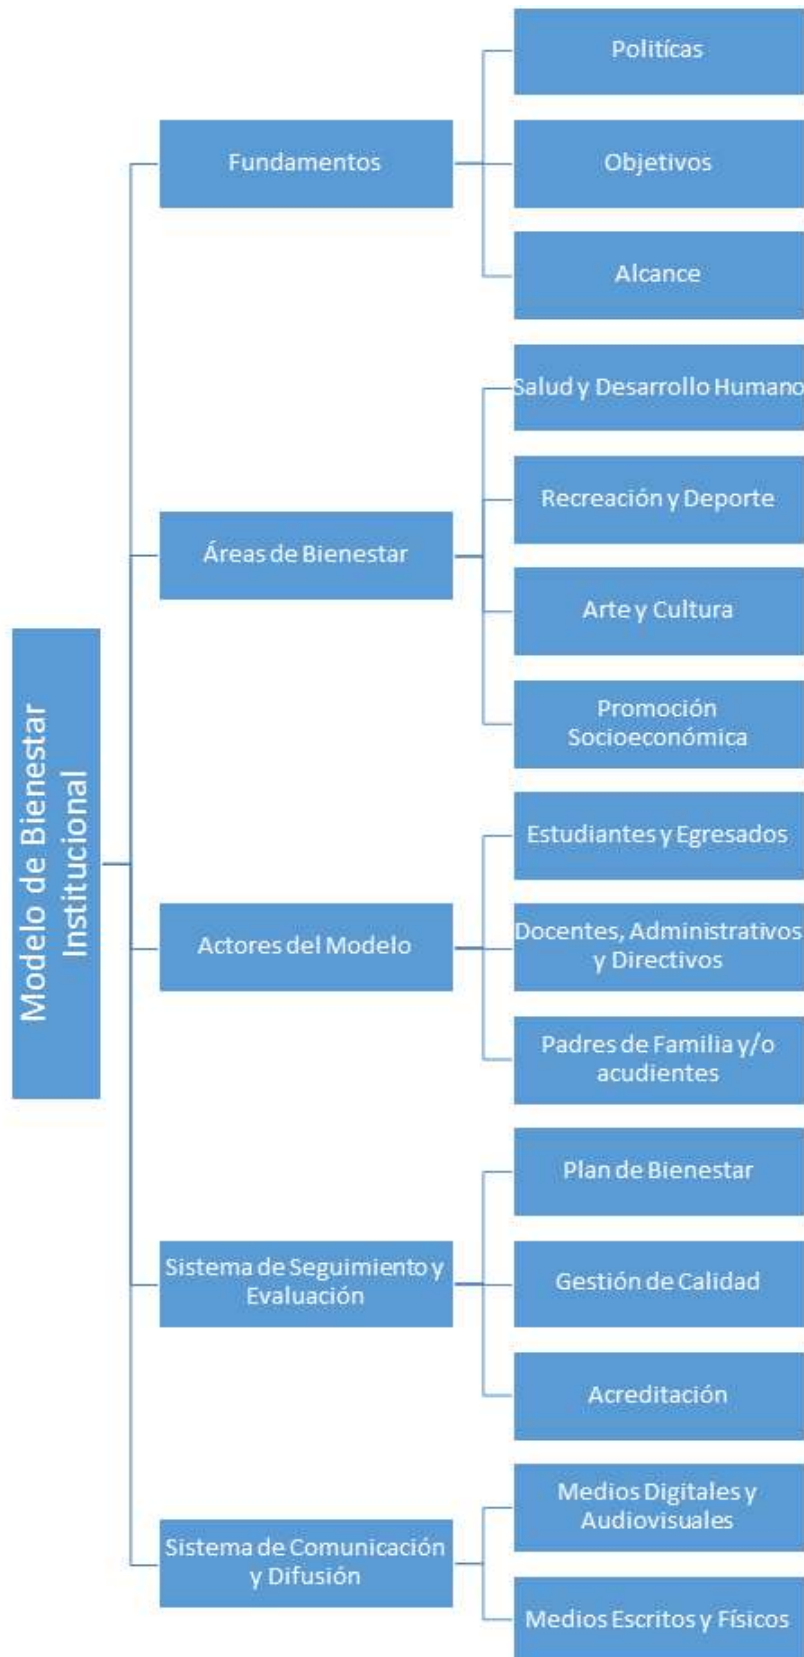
Modelo de Bienestar Institucional

Fundamentos

Políticas

Objetivos

Alcance

Áreas de Bienestar

Salud y Desarrollo Humano

Recreación y Deporte

Arte y Cultura

Promoción Socioeconómica

Actores del Modelo

Estudiantes y Egresados

Docentes, Administrativos y Directivos

Padres de Familia y/o acudientes

Sistema de Seguimiento y Evaluación

Plan de Bienestar

Gestión de Calidad

Acreditación

Sistema de Comunicación y Difusión

Medios Digitales y Audiovisuales

Medios Escritos y Físicos